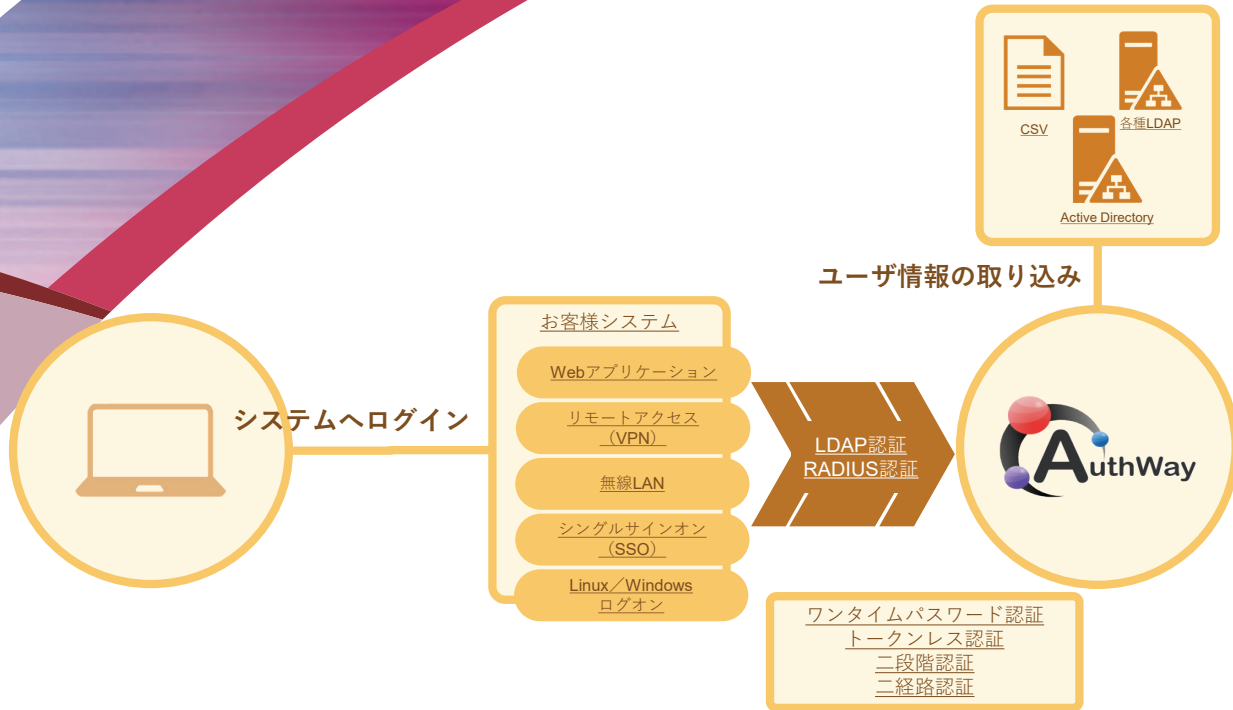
CSV

各種LDAP

Active Directory

ユーザ情報の取り込み

システムへログイン

お客様システム

Webアプリケーション

リモートアクセス（VPN）

無線LAN

シングルサインオン（SSO）

Linux／Windows ログオン

LDAP認証
RADIUS認証

AuthWay

ワンタイムパスワード認証
トークンレス認証
二段階認証
二経路認証